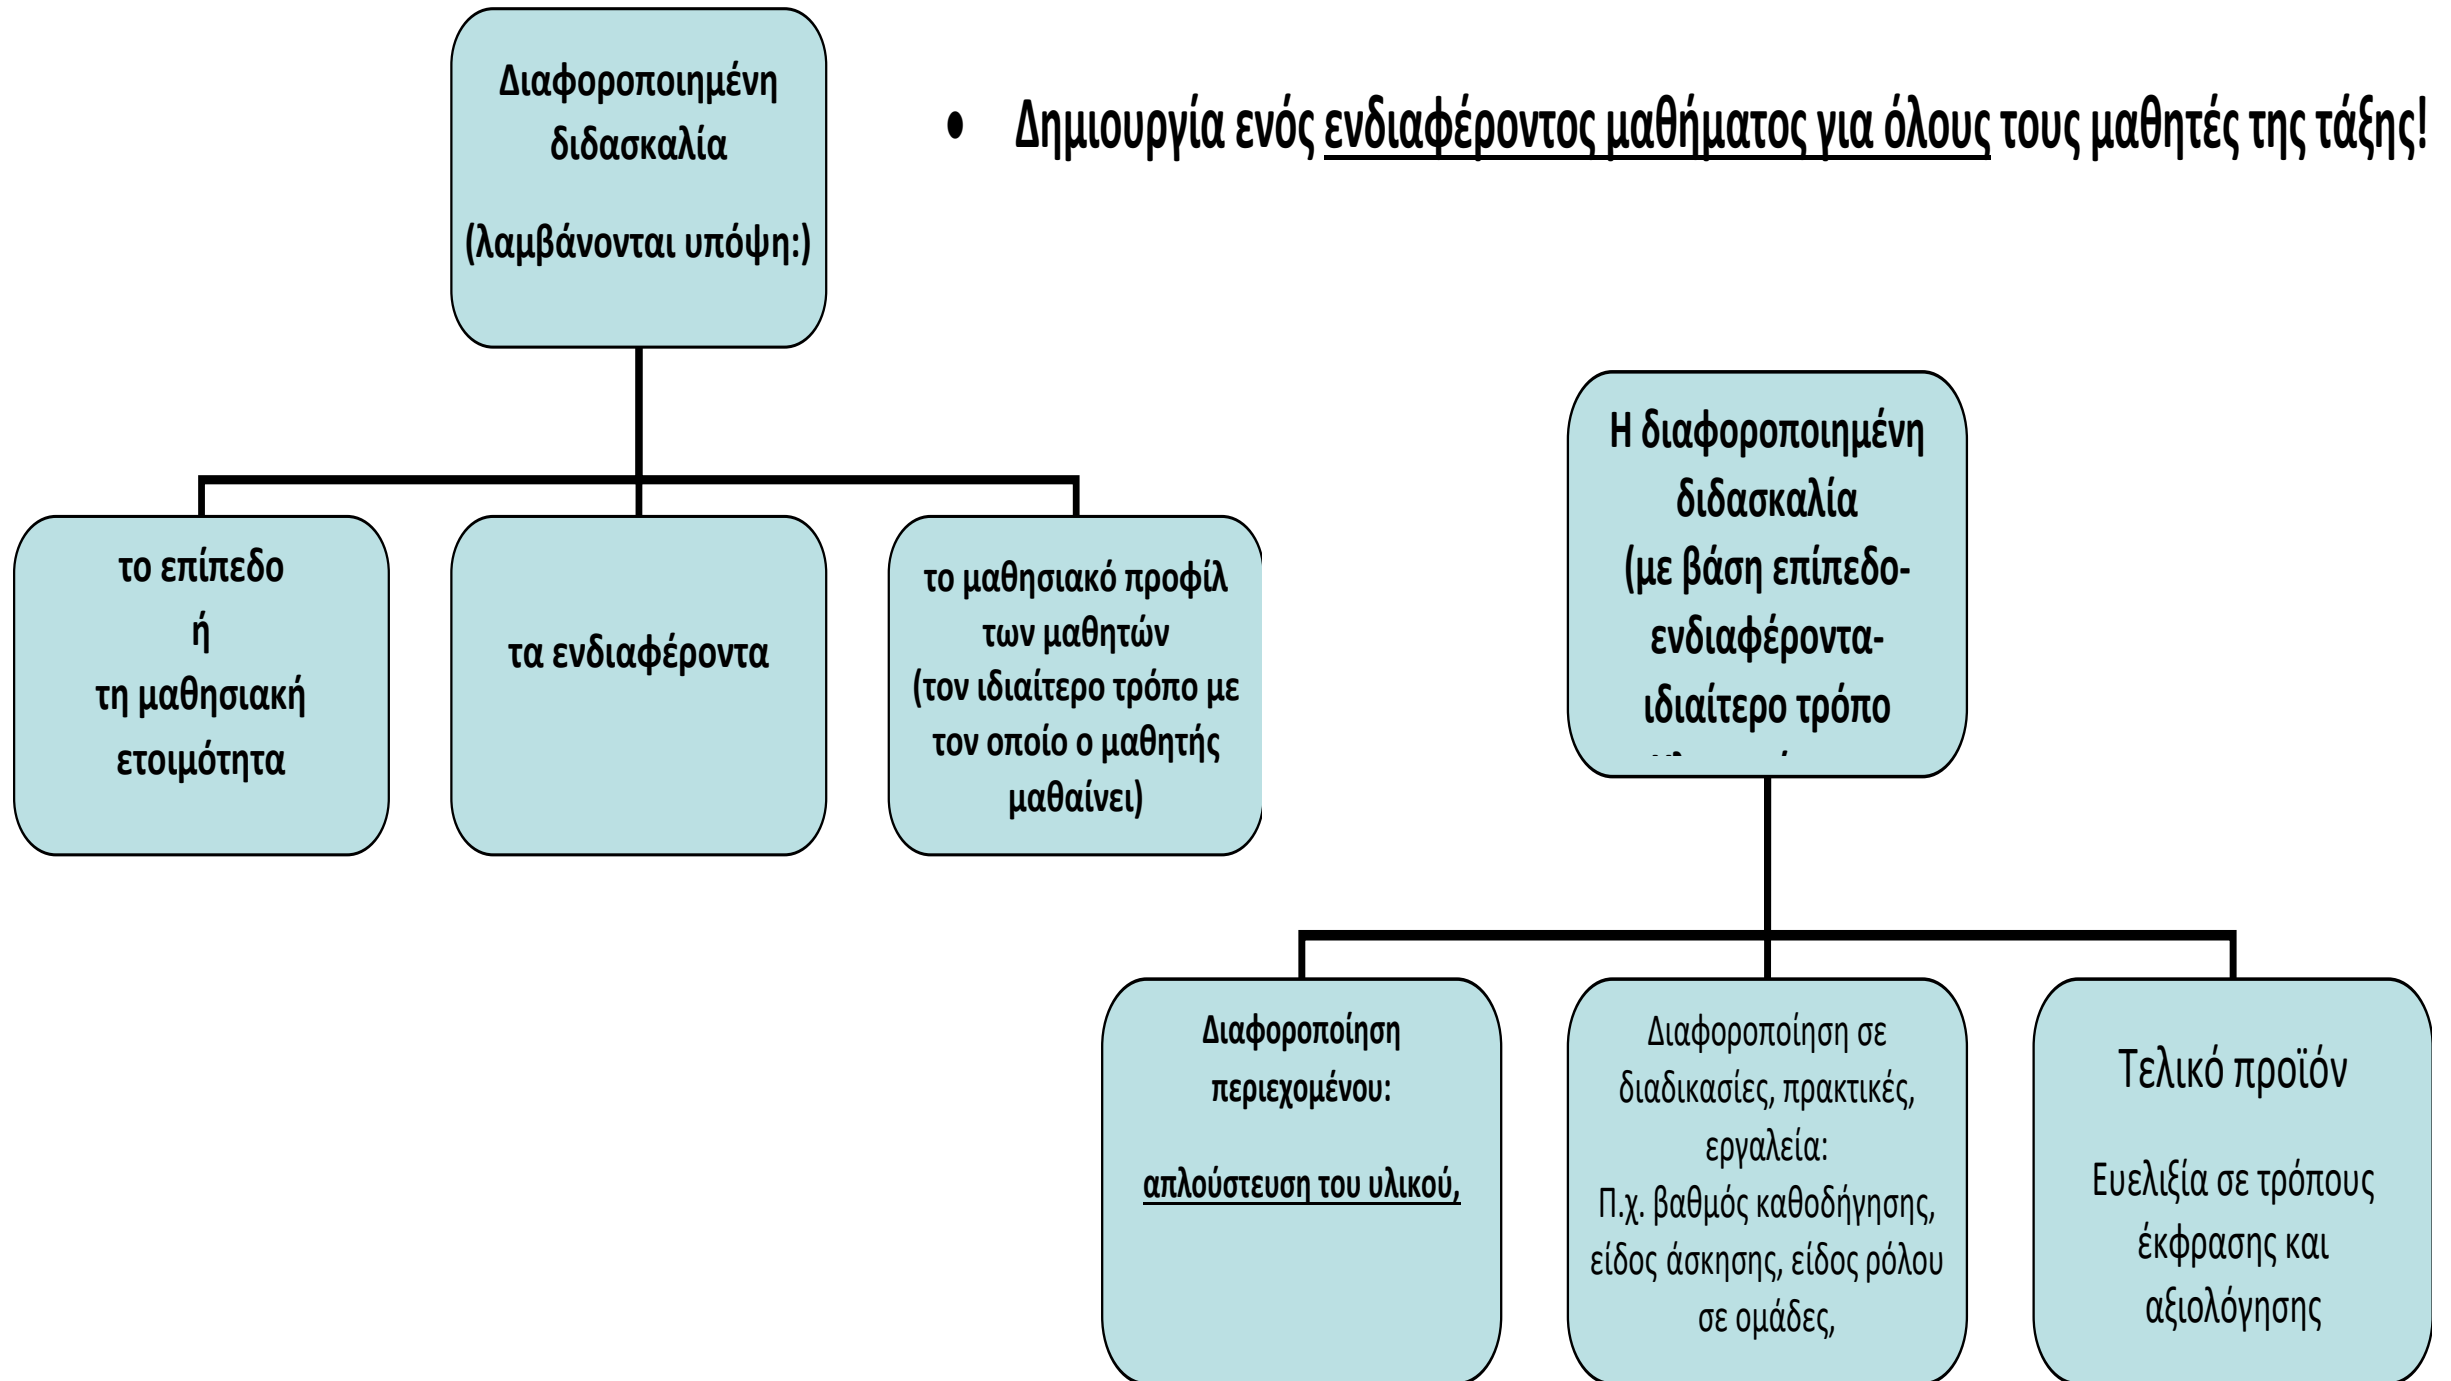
Διαφοροποιημένη διδασκαλία

(λαμβάνονται υπόψη:)

το επίπεδο
ή
τη μαθησιακή ετοιμότητα

τα ενδιαφέροντα

το μαθησιακό προφίλ των μαθητών (τον ιδιαίτερο τρόπο με τον οποίο ο μαθητής μαθαίνει)

• Δημιουργία ενός ενδιαφέροντος μαθήματος για όλους τους μαθητές της τάξης!

Η διαφοροποιημένη διδασκαλία (με βάση επίπεδο-ενδιαφέροντα-ιδιαίτερο τρόπο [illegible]

Διαφοροποίηση περιεχομένου:

απλούστευση του υλικού,

Διαφοροποίηση σε διαδικασίες, πρακτικές, εργαλεία:
Π.χ. βαθμός καθοδήγησης, είδος άσκησης, είδος ρόλου σε ομάδες,

Τελικό προϊόν

Ευελιξία σε τρόπους έκφρασης και αξιολόγησης